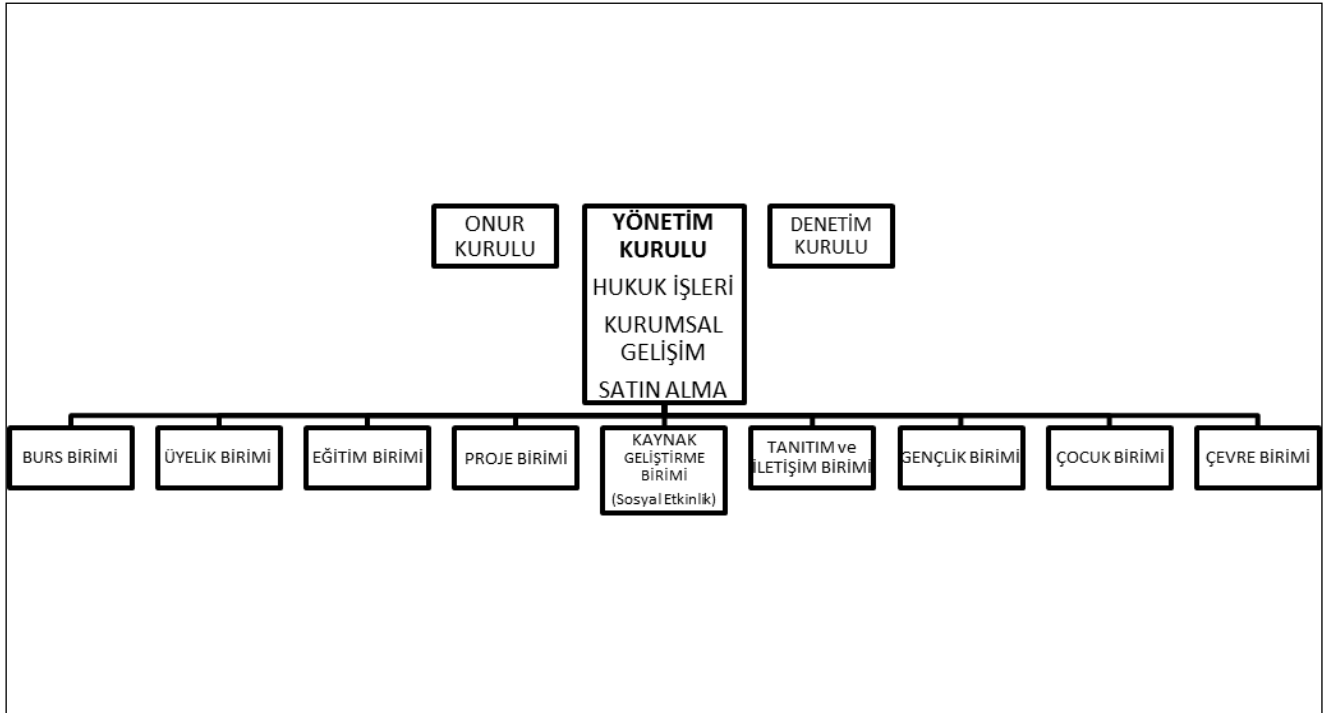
ONUR KURULU

YÖNETİM KURULU
HUKUK İŞLERİ
KURUMSAL GELİŞİM
SATIN ALMA

DENETİM KURULU

BURS BİRİMİ

ÜYELİK BİRİMİ

EĞİTİM BİRİMİ

PROJE BİRİMİ

KAYNAK GELİŞTİRME BİRİMİ (Sosyal Etkinlik)

TANITIM ve İLETİŞİM BİRİMİ

GENÇLİK BİRİMİ

ÇOCUK BİRİMİ

ÇEVRE BİRİMİ